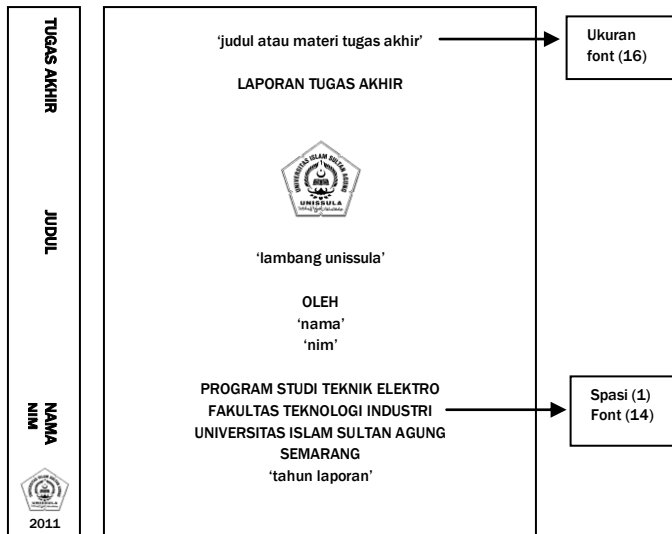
TUGAS AKHIR

JUDUL

NAMA
NIM

UNISSULA

2011

'judul atau materi tugas akhir'

Ukuran font (16)

LAPORAN TUGAS AKHIR

UNIVERSITAS ISLAM SULTAN AGUNG
UNISSULA

'lambang unissula'

OLEH
'nama'
'nim'

PROGRAM STUDI TEKNIK ELEKTRO
FAKULTAS TEKNOLOGI INDUSTRI
UNIVERSITAS ISLAM SULTAN AGUNG
SEMARANG
'tahun laporan'

Spasi (1)
Font (14)